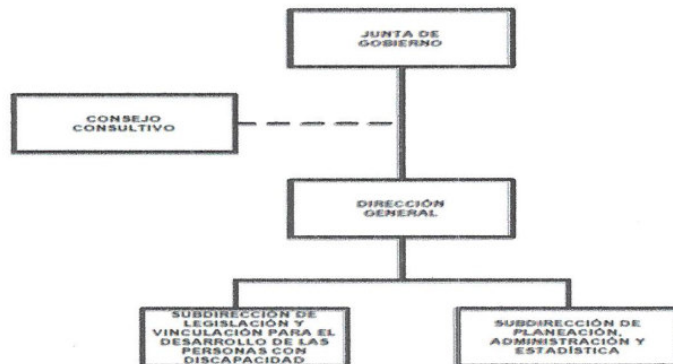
JUNTA DE GOBIERNO

CONSEJO CONSULTIVO

DIRECCIÓN GENERAL

SUBDIRECCIÓN DE LEGISLACIÓN Y VINCULACIÓN PARA EL DESARROLLO DE LAS PERSONAS CON DISCAPACIDAD

SUBDIRECCIÓN DE PLANEACIÓN, ADMINISTRACIÓN Y ESTADÍSTICA